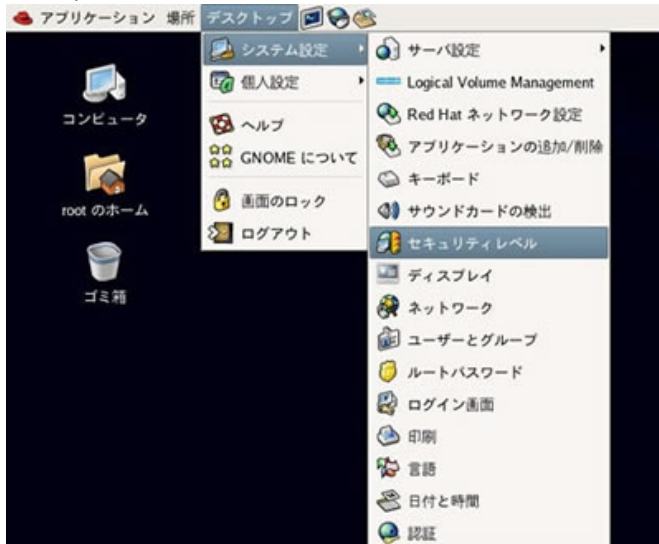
アプリケーション 場所 デスクトップ

コンピュータ

root のホーム

ゴミ箱

システム設定
個人設定
ヘルプ
GNOME について
画面のロック
ログアウト

サーバ設定
Logical Volume Management
Red Hat ネットワーク設定
アプリケーションの追加/削除
キーボード
サウンドカードの検出
セキュリティレベル
ディスプレイ
ネットワーク
ユーザーとグループ
ルートパスワード
ログイン画面
印刷
言語
日付と時間
認証